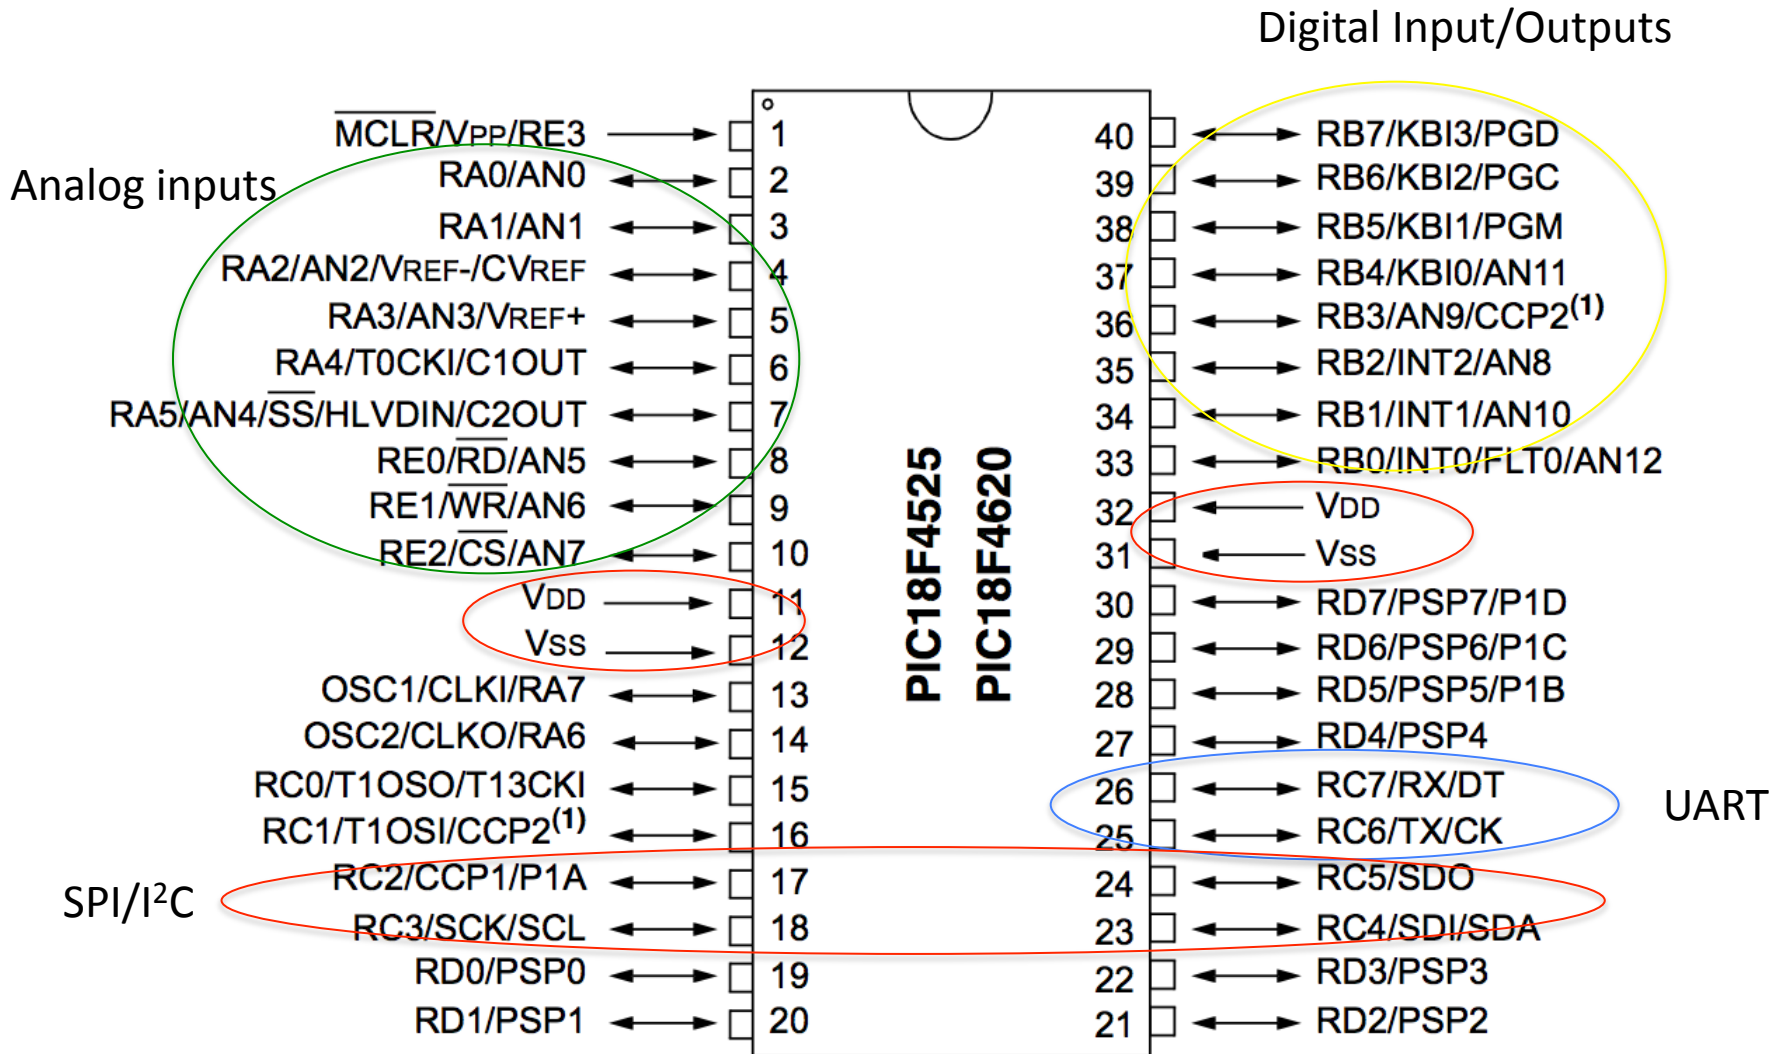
Digital Input/Outputs

Analog inputs

$\overline{MCLR}$/VPP/RE3 → 1
RA0/AN0 ↔ 2
RA1/AN1 ↔ 3
RA2/AN2/VREF-/CVREF ↔ 4
RA3/AN3/VREF+ ↔ 5
RA4/T0CKI/C1OUT ↔ 6
RA5/AN4/$\overline{SS}$/HLVDIN/C2OUT ↔ 7
RE0/$\overline{RD}$/AN5 ↔ 8
RE1/$\overline{WR}$/AN6 ↔ 9
RE2/$\overline{CS}$/AN7 ↔ 10
VDD → 11
VSS → 12
OSC1/CLKI/RA7 ↔ 13
OSC2/CLKO/RA6 ↔ 14
RC0/T1OSO/T13CKI ↔ 15
RC1/T1OSI/CCP2$^{(1)}$ ↔ 16
RC2/CCP1/P1A ↔ 17
RC3/SCK/SCL ↔ 18
RD0/PSP0 ↔ 19
RD1/PSP1 ↔ 20

PIC18F4525
PIC18F4620

40 ↔ RB7/KBI3/PGD
39 ↔ RB6/KBI2/PGC
38 ↔ RB5/KBI1/PGM
37 ↔ RB4/KBI0/AN11
36 ↔ RB3/AN9/CCP2$^{(1)}$
35 ↔ RB2/INT2/AN8
34 ↔ RB1/INT1/AN10
33 ↔ RB0/INT0/FLT0/AN12
32 ← VDD
31 ← VSS
30 ↔ RD7/PSP7/P1D
29 ↔ RD6/PSP6/P1C
28 ↔ RD5/PSP5/P1B
27 ↔ RD4/PSP4
26 ↔ RC7/RX/DT
25 ↔ RC6/TX/CK
24 ↔ RC5/SDO
23 ↔ RC4/SDI/SDA
22 ↔ RD3/PSP3
21 ↔ RD2/PSP2

UART

SPI/I$^2$C